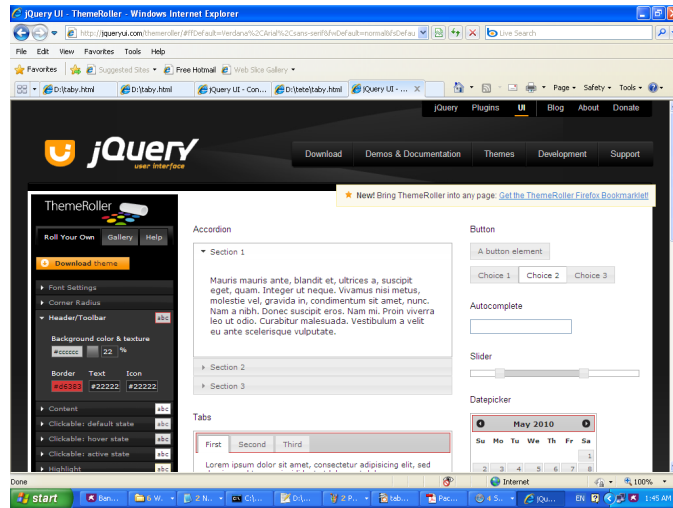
jQuery UI - ThemeRoller - Windows Internet Explorer

http://jqueryui.com/themeroller/#ffDefault=Verdana%2CArial%2Csans-serif&fwDefault=normal&fsDefau

Live Search

File Edit View Favorites Tools Help

Favorites | Suggested Sites | Free Hotmail | Web Slice Gallery

D:\taby.html | D:\taby.html | jQuery UI - Con... | D:\tete\taby.html | jQuery UI - ...

Page | Safety | Tools

jQuery | Plugins | UI | Blog | About | Donate

jQuery user interface

Download | Demos & Documentation | Themes | Development | Support

New! Bring ThemeRoller into any page: Get the ThemeRoller Firefox Bookmarklet

ThemeRoller

Roll Your Own | Gallery | Help

Download theme

Font Settings
Corner Radius
Header/Toolbar abc
Background color & texture
#cccccc 22 %
Border Text Icon
#d6363 #222222 #222222
Content abc
Clickable: default state abc
Clickable: hover state abc
Clickable: active state abc
Highlight

Accordion

Section 1

Mauris mauris ante, blandit et, ultrices a, suscipit eget, quam. Integer ut neque. Vivamus nisi metus, molestie vel, gravida in, condimentum sit amet, nunc. Nam a nibh. Donec suscipit eros. Nam mi. Proin viverra leo ut odio. Curabitur malesuada. Vestibulum a velit eu ante scelerisque vulputate.

Section 2

Section 3

Tabs

First | Second | Third

Lorem ipsum dolor sit amet, consectetur adipisicing elit, sed

Button

A button element

Choice 1 | Choice 2 | Choice 3

Autocomplete

Slider

Datepicker

May 2010

Su Mo Tu We Th Fr Sa

1

2 3 4 5 6 7 8

Done | Internet | 100%

start | Ban... | 6 W... | 2 N... | C:\... | D:\... | 2 P... | tab... | Pac... | 4 S... | jQu... | EN | 1:45 AM